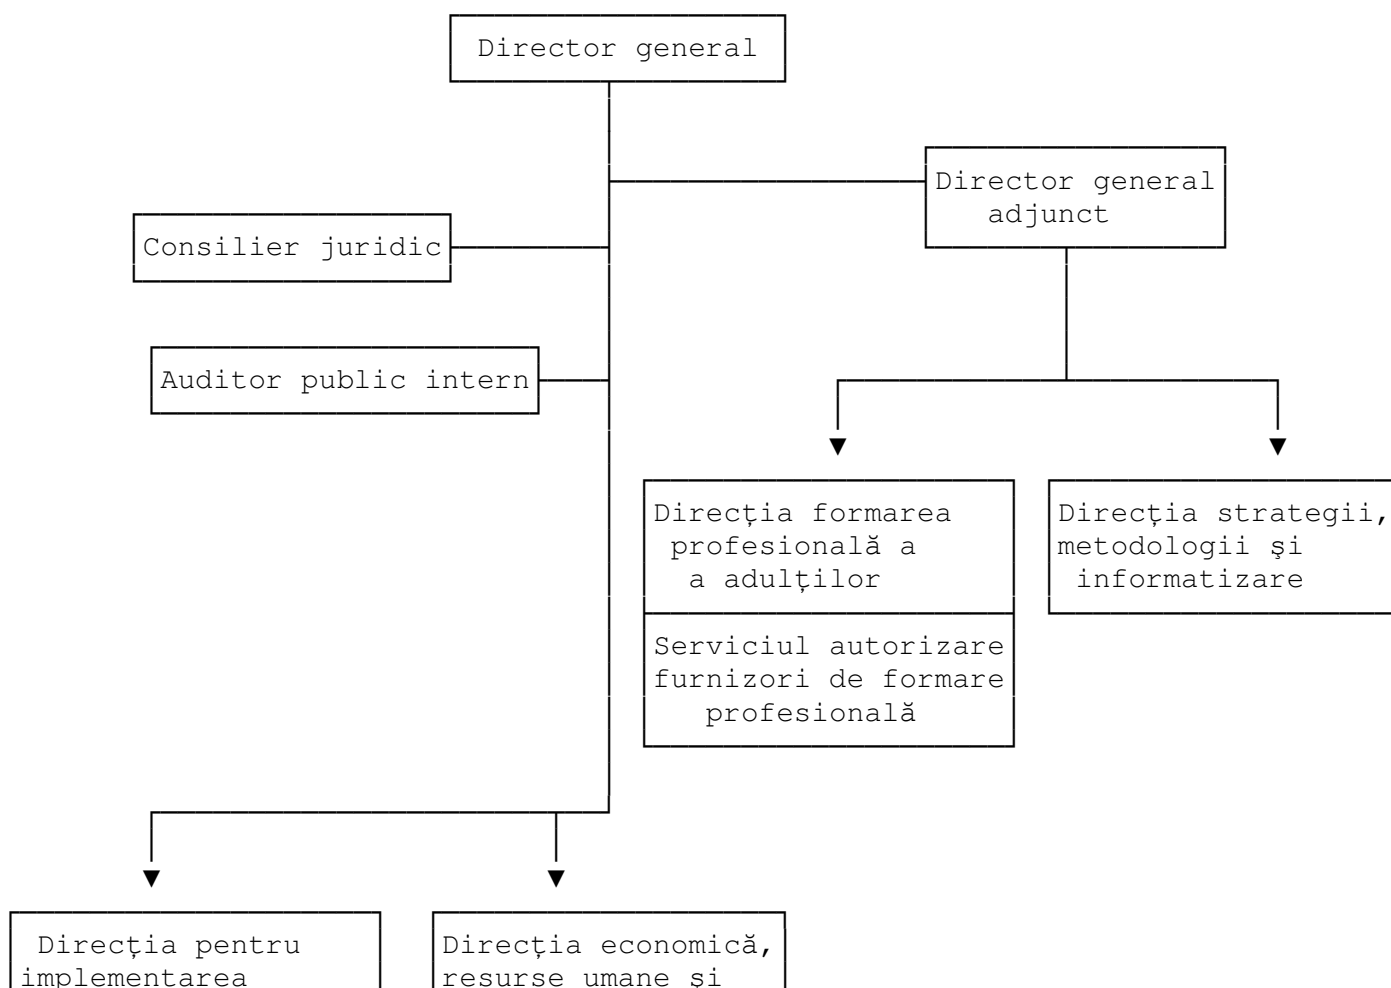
Director general

Director general adjunct

Consilier juridic

Auditor public intern

Direcţia formarea profesională a a adulţilor

Serviciul autorizare furnizori de formare profesională

Direcţia strategii, metodologii şi informatizare

Direcţia pentru implementarea

Direcţia economică, resurse umane şi